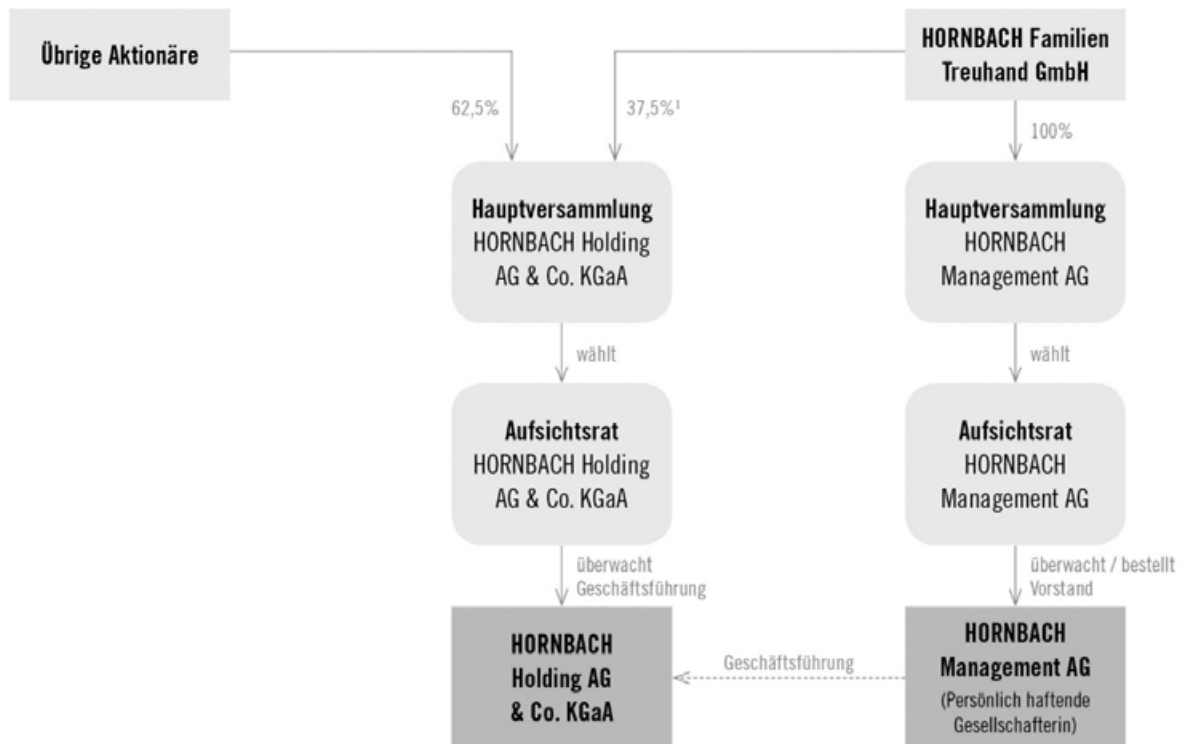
Übrige Aktionäre

HORNBACH Familien Treuhand GmbH

62,5%

37,5%¹

100%

Hauptversammlung HORNBACH Holding AG & Co. KGaA

Hauptversammlung HORNBACH Management AG

wählt

wählt

Aufsichtsrat HORNBACH Holding AG & Co. KGaA

Aufsichtsrat HORNBACH Management AG

überwacht Geschäftsführung

überwacht / bestellt Vorstand

HORNBACH Holding AG & Co. KGaA

Geschäftsführung

HORNBACH Management AG (Persönlich haftende Gesellschafterin)